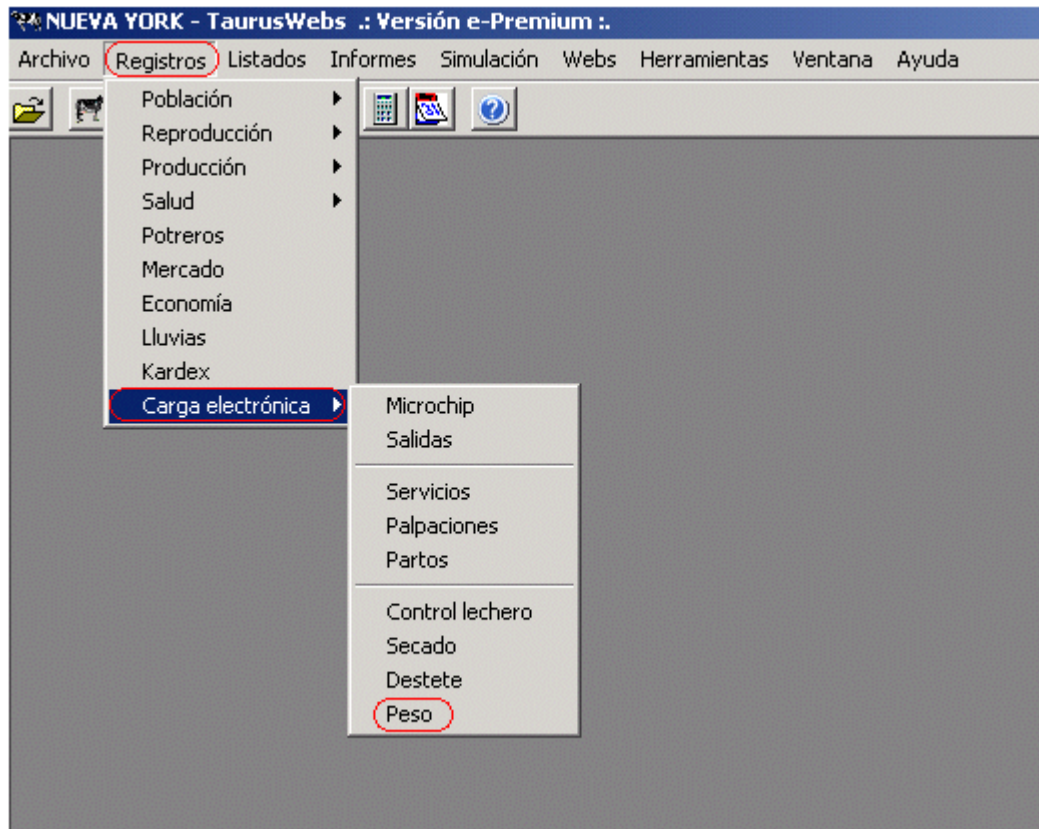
NUEVA YORK - TaurusWebs .: Versión e-Premium :.

Archivo Registros Listados Informes Simulación Webs Herramientas Ventana Ayuda

Población
Reproducción
Producción
Salud
Potreros
Mercado
Economía
Lluvias
Kardex
Carga electrónica

Microchip
Salidas

Servicios
Palpaciones
Partos

Control lechero
Secado
Destete
Peso